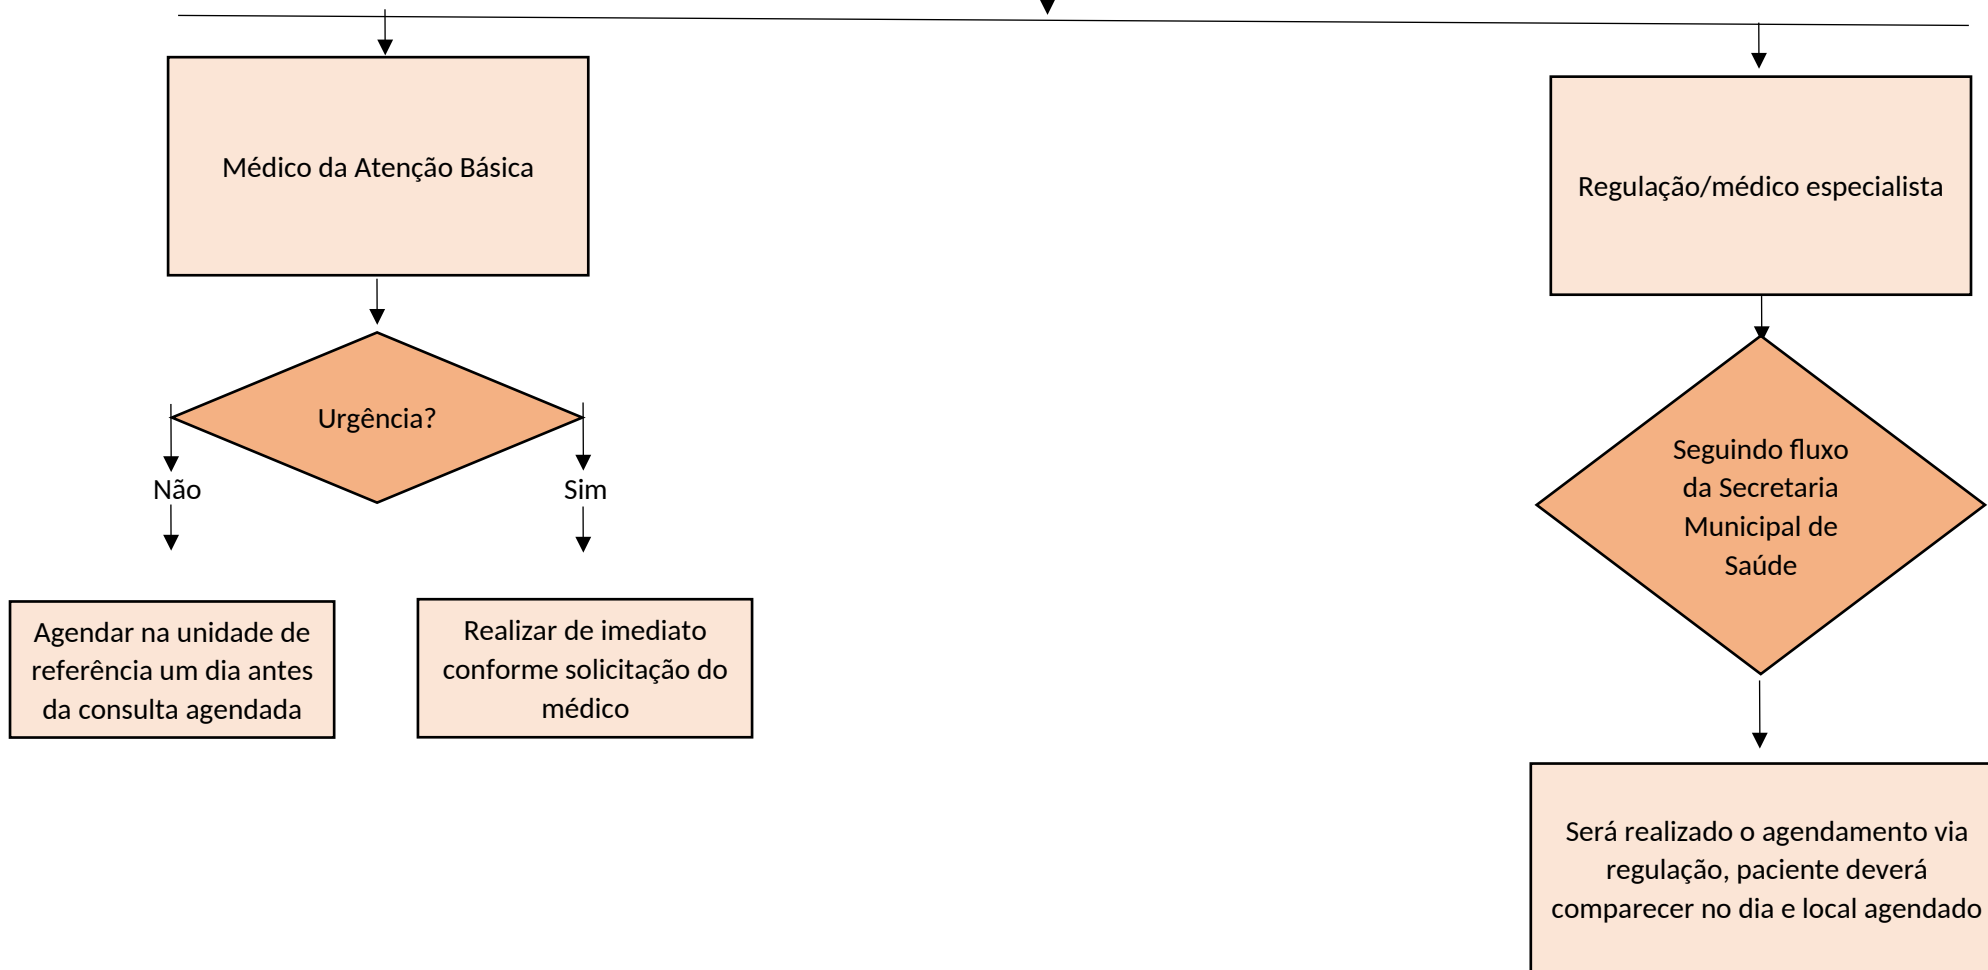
Médico da Atenção Básica

Urgência?

Não

Sim

Agendar na unidade de referência um dia antes da consulta agendada

Realizar de imediato conforme solicitação do médico

Regulação/médico especialista

Seguindo fluxo da Secretaria Municipal de Saúde

Será realizado o agendamento via regulação, paciente deverá comparecer no dia e local agendado